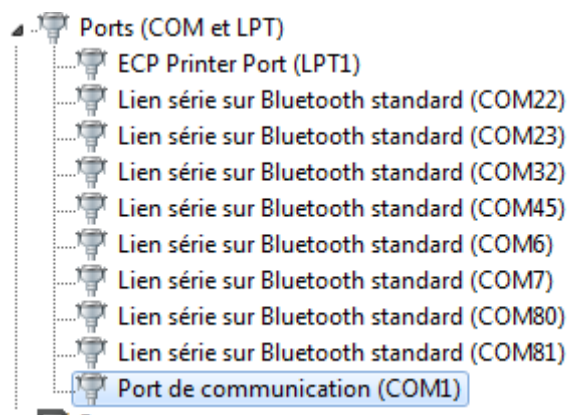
Ports (COM et LPT)
ECP Printer Port (LPT1)
Lien série sur Bluetooth standard (COM22)
Lien série sur Bluetooth standard (COM23)
Lien série sur Bluetooth standard (COM32)
Lien série sur Bluetooth standard (COM45)
Lien série sur Bluetooth standard (COM6)
Lien série sur Bluetooth standard (COM7)
Lien série sur Bluetooth standard (COM80)
Lien série sur Bluetooth standard (COM81)
Port de communication (COM1)